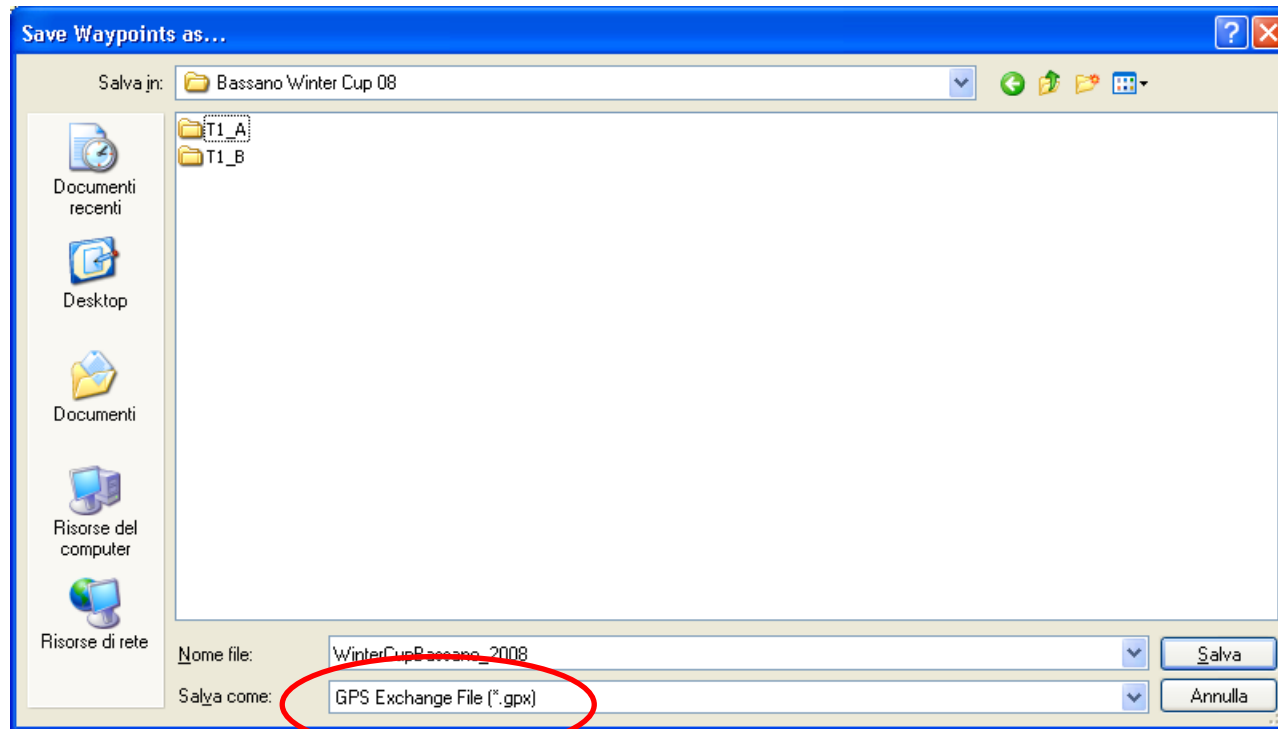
Save Waypoints as...

Salva in: Bassano Winter Cup 08

T1_A
T1_B

Documenti recenti

Desktop

Documenti

Risorse del computer

Risorse di rete

Nome file: WinterCupBassano_2008

Salva come: GPS Exchange File (*.gpx)

Salva

Annulla